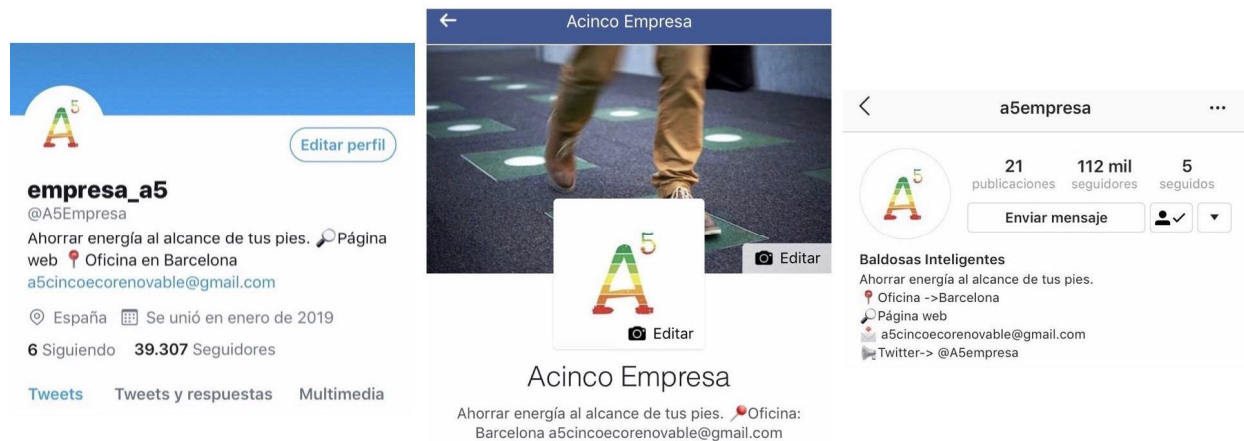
$A^5$

Editar perfil

empresa_a5
@A5Empresa
Ahorrar energía al alcance de tus pies. Página web Oficina en Barcelona
a5cincoecorenovable@gmail.com
España Se unió en enero de 2019
6 Siguiendo 39.307 Seguidores

Tweets Tweets y respuestas Multimedia

Acinco Empresa

Editar

$A^5$

Editar

Acinco Empresa
Ahorrar energía al alcance de tus pies. Oficina: Barcelona a5cincoecorenovable@gmail.com

a5empresa ···

$A^5$

21 publicaciones 112 mil seguidores 5 seguidos

Enviar mensaje

Baldosas Inteligentes
Ahorrar energía al alcance de tus pies.
Oficina ->Barcelona
Página web
a5cincoecorenovable@gmail.com
Twitter-> @A5empresa